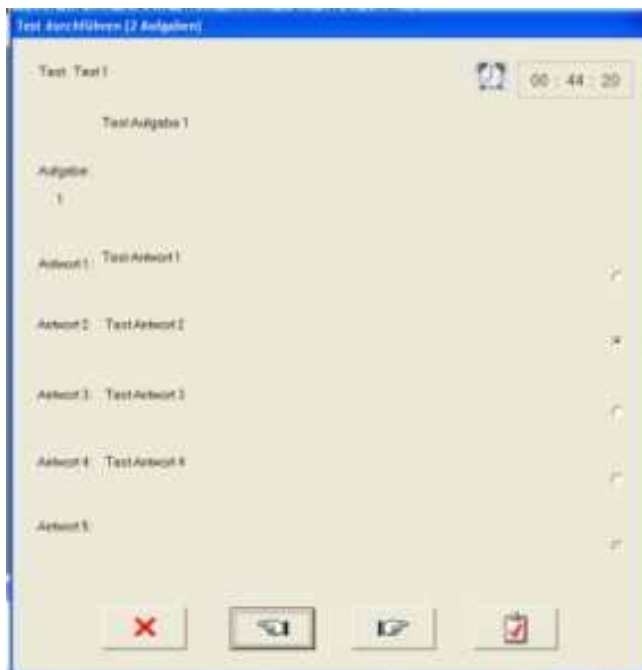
Test durchführen (2 Aufgaben)

Test: Test 1

00 : 44 : 20

Test Aufgabe 1

Aufgabe:

1

Antwort 1: Test Antwort 1

Antwort 2: Test Antwort 2

Antwort 3: Test Antwort 3

Antwort 4: Test Antwort 4

Antwort 5: